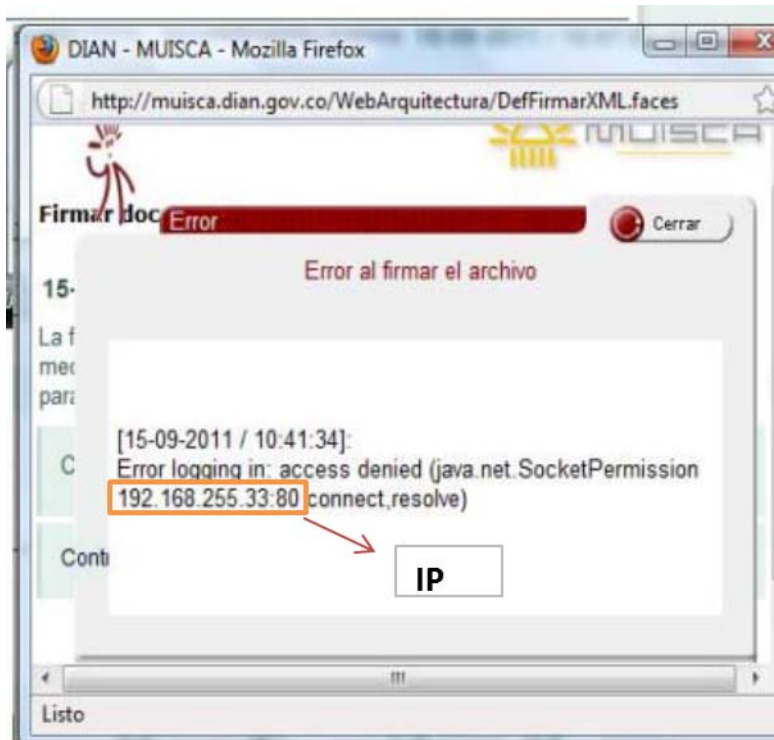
DIAN - MUISCA - Mozilla Firefox

http://muisca.dian.gov.co/WebArquitectura/DefFirmarXML.faces

MUISCA

Firmar doc

Error

Cerrar

Error al firmar el archivo

15-

La f
mec
para

C

Cont

[15-09-2011 / 10:41:34]:
Error logging in: access denied (java.net.SocketPermission 192.168.255.33:80 connect,resolve)

IP

Listo